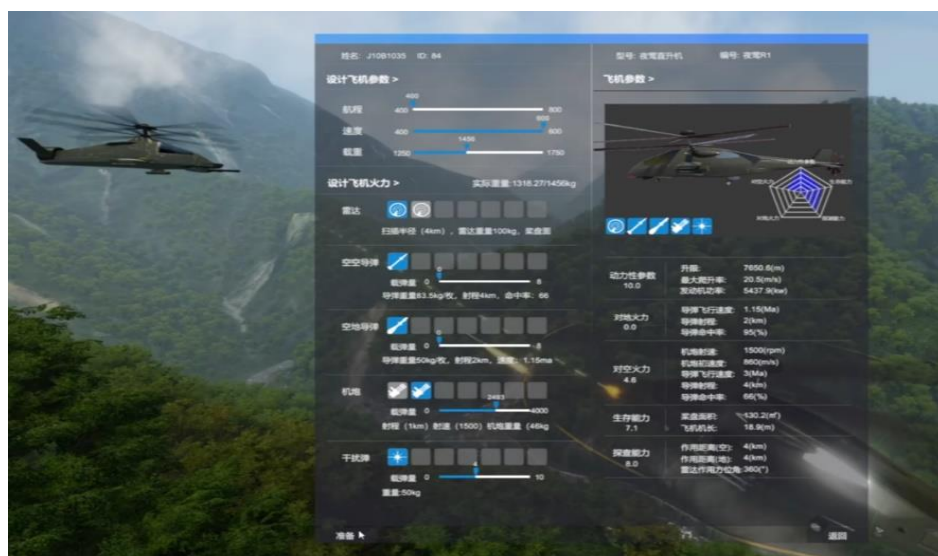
姓名: J1081035 ID: 84

型号: 夜莺直升机 编号: 夜莺R1

设计飞机参数 >

航程 400 480 800

速度 400 800 800

载重 1250 1456 1750

设计飞机火力 > 实际重量:1318.27/1456kg

雷达

扫描半径 (4km), 雷达重量100kg, 装盘面

空空导弹

载弹量 0 8

导弹重量83.5kg/枚, 射程4km, 命中率: 66

空地导弹

载弹量 0 8

导弹重量50kg/枚, 射程2km, 速度: 1.15ma

机炮

载弹量 0 3463 4000

射程 (1km) 射速 (1500) 机炮重量 (46kg

干扰弹

载弹量 0 4 10

重量:50kg

飞机参数 >

动力性参数 10.0
升限: 7650.6(m)
最大爬升率: 20.5(m/s)
发动机功率: 5437.9(kw)

对地火力 0.0
导弹飞行速度: 1.15(Ma)
导弹射程: 2(km)
导弹命中率: 95(%)

对空火力 4.6
机炮射速: 1500(rpm)
机炮初速度: 860(m/s)
导弹飞行速度: 3(Ma)
导弹射程: 4(km)
导弹命中率: 66(%)

生存能力 7.1
雷达面积: 130.2(㎡)
飞机机长: 18.9(m)

探查能力 8.0
作用距离(空): 4(km)
作用距离(地): 4(km)
雷达作用方位角:360(°)

准备

返回